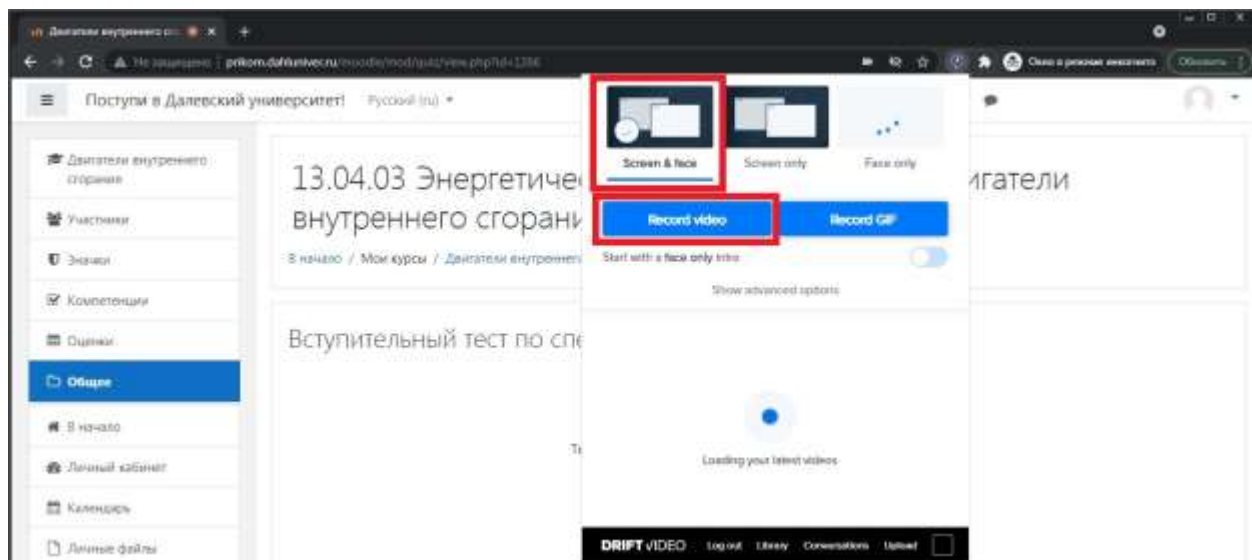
Двигатели внутреннего сг

Не защищено | prikom.dafuniver.ru/moodle/mod/quiz/view.php?id=1266

Окно в режиме инкогнито

Обновить

Поступи в Далевский университет!

Русский (ru)

Двигатели внутреннего сгорания

Участники

Значки

Компетенции

Оценки

Общее

В начало

Личный кабинет

Календарь

Личные файлы

13.04.03 Энергетиче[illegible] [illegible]игатели внутреннего сгорани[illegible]

В начало / Мои курсы / Двигатели внутреннего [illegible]

Вступительный тест по спе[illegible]

Т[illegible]

Screen & face

Screen only

Face only

Record video

Record GIF

Start with a face only intro

Show advanced options

Loading your latest videos

DRIFT VIDEO

Log out

Library

Conversations

Upload